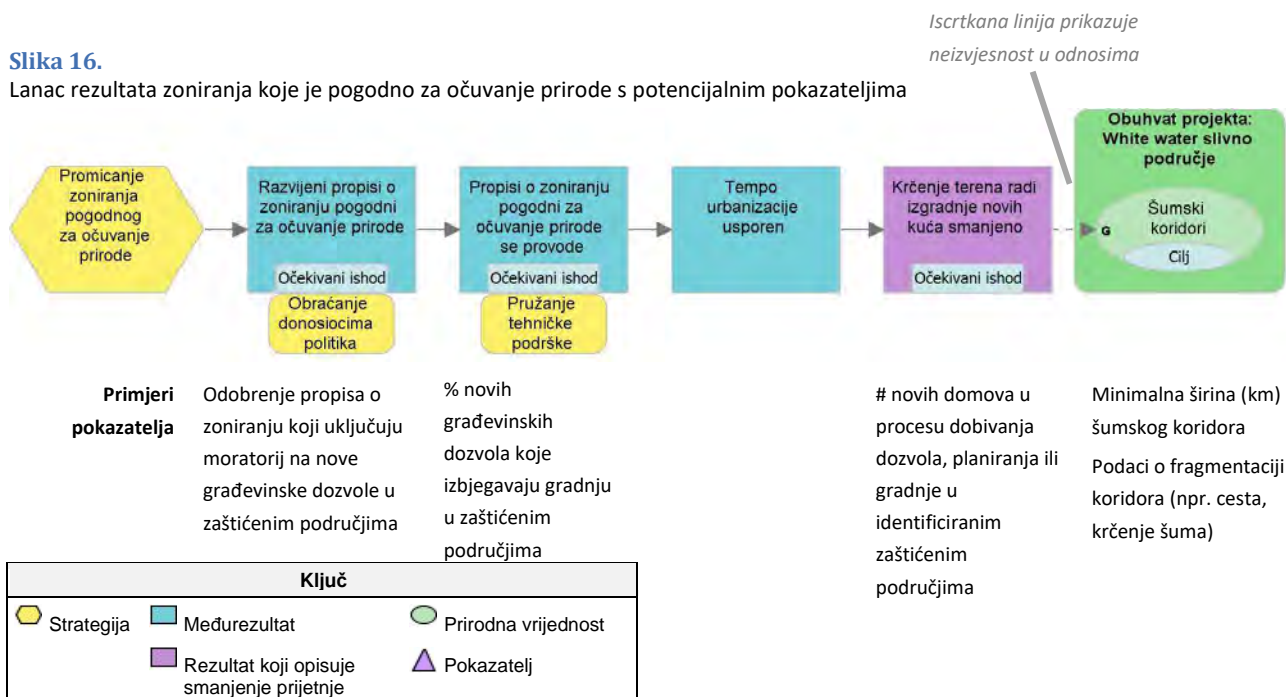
Iscrtkana linija prikazuje neizvjesnost u odnosima

**Slika 16.**
Lanac rezultata zoniranja koje je pogodno za očuvanje prirode s potencijalnim pokazateljima

Promicanje zoniranja pogodnog za očuvanje prirode

Razvijeni propisi o zoniranju pogodni za očuvanje prirode
Očekivani ishod
Obraćanje donosiocima politika

Propisi o zoniranju pogodni za očuvanje prirode se provode
Očekivani ishod
Pružanje tehničke podrške

Tempo urbanizacije usporen

Krčenje terena radi izgradnje novih kuća smanjeno
Očekivani ishod

G

Obuhvat projekta: White water slivno područje
Šumski koridori
Cilj

Primjeri pokazatelja

Odobrenje propisa o zoniranju koji uključuju moratorij na nove građevinske dozvole u zaštićenim područjima

% novih građevinskih dozvola koje izbjegavaju gradnju u zaštićenim područjima

# novih domova u procesu dobivanja dozvola, planiranja ili gradnje u identificiranim zaštićenim područjima

Minimalna širina (km) šumskog koridora
Podaci o fragmentaciji koridora (npr. cesta, krčenje šuma)

| Ključ | | |
|---|---|---|
| Strategija | Međurezultat | Prirodna vrijednost |
| | Rezultat koji opisuje smanjenje prijetnje | Pokazatelj |